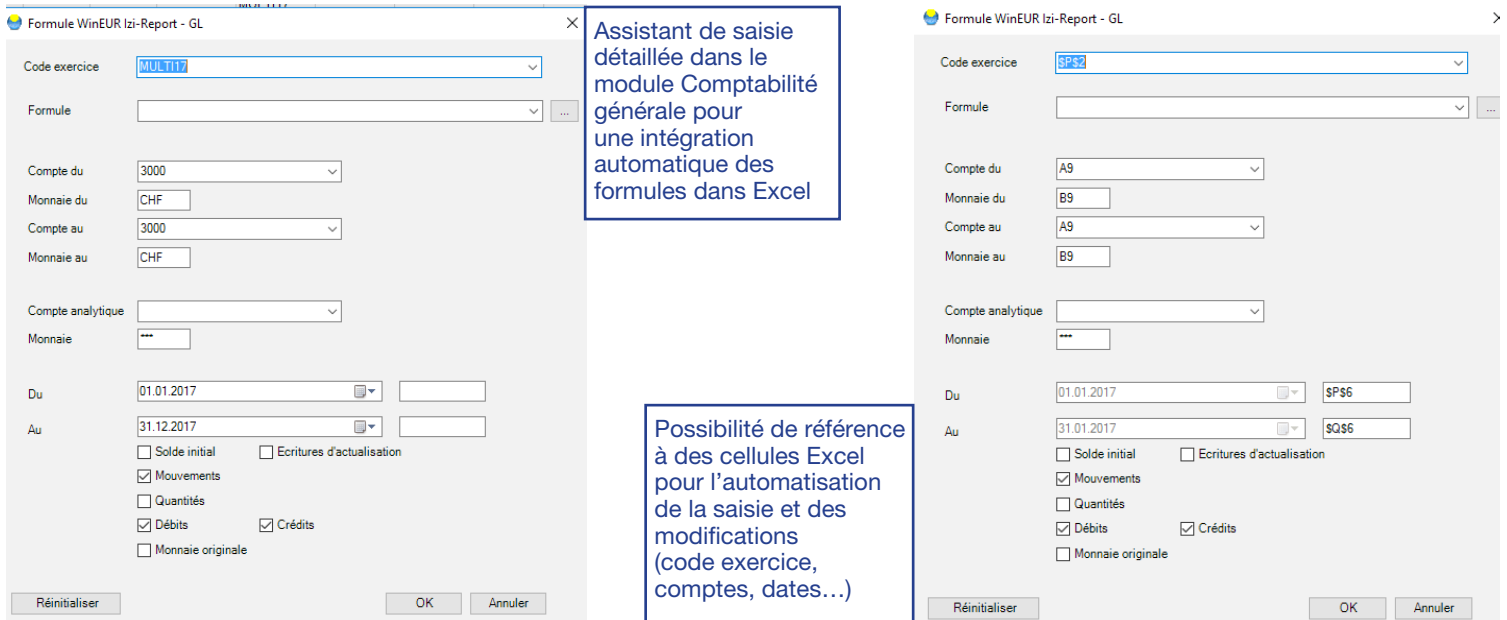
Formule WinEUR Izi-Report - GL

Code exercice MULTI17

Formule ...

Compte du 3000

Monnaie du CHF

Compte au 3000

Monnaie au CHF

Compte analytique

Monnaie ***

Du 01.01.2017

Au 31.12.2017

Solde initial
Ecritures d'actualisation
Mouvements
Quantités
Débits
Crédits
Monnaie originale

Réinitialiser OK Annuler

Assistant de saisie détaillée dans le module Comptabilité générale pour une intégration automatique des formules dans Excel

Possibilité de référence à des cellules Excel pour l'automatisation de la saisie et des modifications (code exercice, comptes, dates…)

Formule WinEUR Izi-Report - GL

Code exercice $P$2

Formule ...

Compte du A9

Monnaie du B9

Compte au A9

Monnaie au B9

Compte analytique

Monnaie ***

Du 01.01.2017 $P$6

Au 31.01.2017 $Q$6

Solde initial
Ecritures d'actualisation
Mouvements
Quantités
Débits
Crédits
Monnaie originale

Réinitialiser OK Annuler